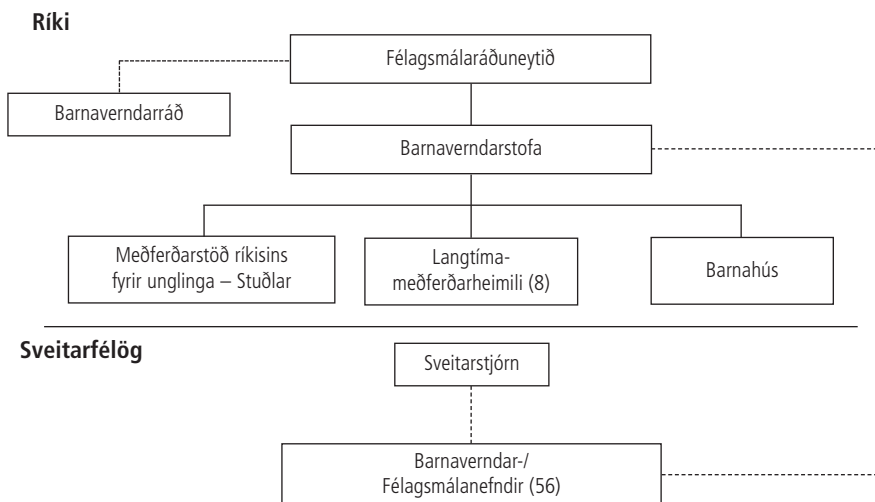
Ríki

Félagsmálaráðuneytið

Barnaverndarráð

Barnaverndarstofa

Meðferðarstöð ríkisins fyrir unglinga – Stuðlar

Langtíma-meðferðarheimili (8)

Barnahús

Sveitarfélög

Sveitarstjórn

Barnaverndar-/ Félagsmálanefndir (56)